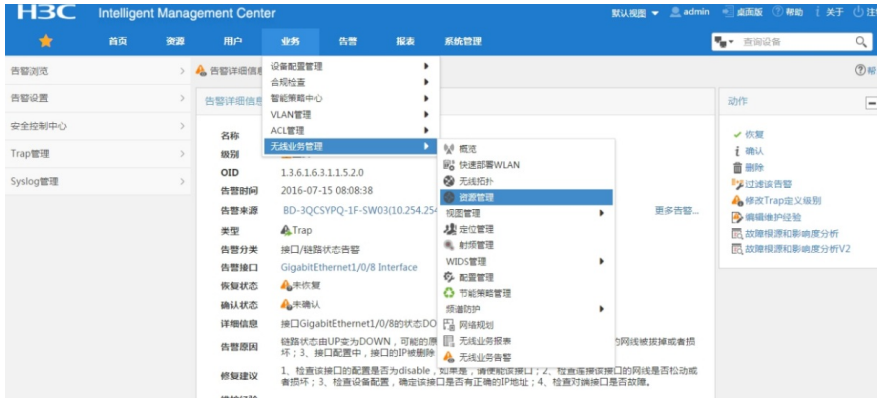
H3C Intelligent Management Center

默认视图 admin 桌面版 帮助 关于 注

首页 资源 用户 业务 告警 报表 系统管理

查询设备

告警浏览
告警设置
安全控制中心
Trap管理
Syslog管理

告警详细信息

告警详细信息

设备配置管理
合规检查
智能策略中心
VLAN管理
ACL管理
无线业务管理

概览
快速部署WLAN
无线拓扑
资源管理
视图管理
定位管理
射频管理
WIDS管理
配置管理
节能策略管理
频谱防护
网络规划
无线业务报表
无线业务告警

名称
级别
OID 1.3.6.1.6.3.1.1.5.2.0
告警时间 2016-07-15 08:08:38
告警来源 BD-3QCSYPQ-1F-SW03(10.254.25
类型 Trap
告警分类 接口/链路状态告警
告警接口 GigabitEthernet1/0/8 Interface
恢复状态 未恢复
确认状态 未确认
详细信息 接口GigabitEthernet1/0/8的状态DO
告警原因 链路状态由UP变为DOWN，可能的原 坏；3、接口配置中，接口的IP被删除
的网线被拔掉或者损
修复建议 1、检查该接口的配置是否为disable，如果是，请使能该接口；2、检查连接该接口的网线是否松动或者损坏；3、检查设备配置，确定该接口是否有正确的IP地址；4、检查对端接口是否故障。

更多告警...

动作
恢复
确认
删除
过滤该告警
修改Trap定义级别
编辑维护经验
故障根源和影响度分析
故障根源和影响度分析V2

帮